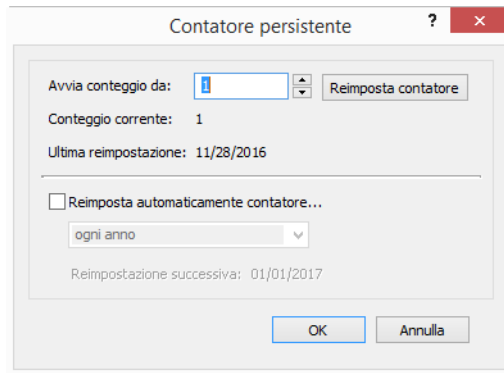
Contatore persistente

?

Avvia conteggio da: 1

Reimposta contatore

Conteggio corrente: 1

Ultima reimpostazione: 11/28/2016

Reimposta automaticamente contatore...

ogni anno

Reimpostazione successiva: 01/01/2017

OK

Annulla